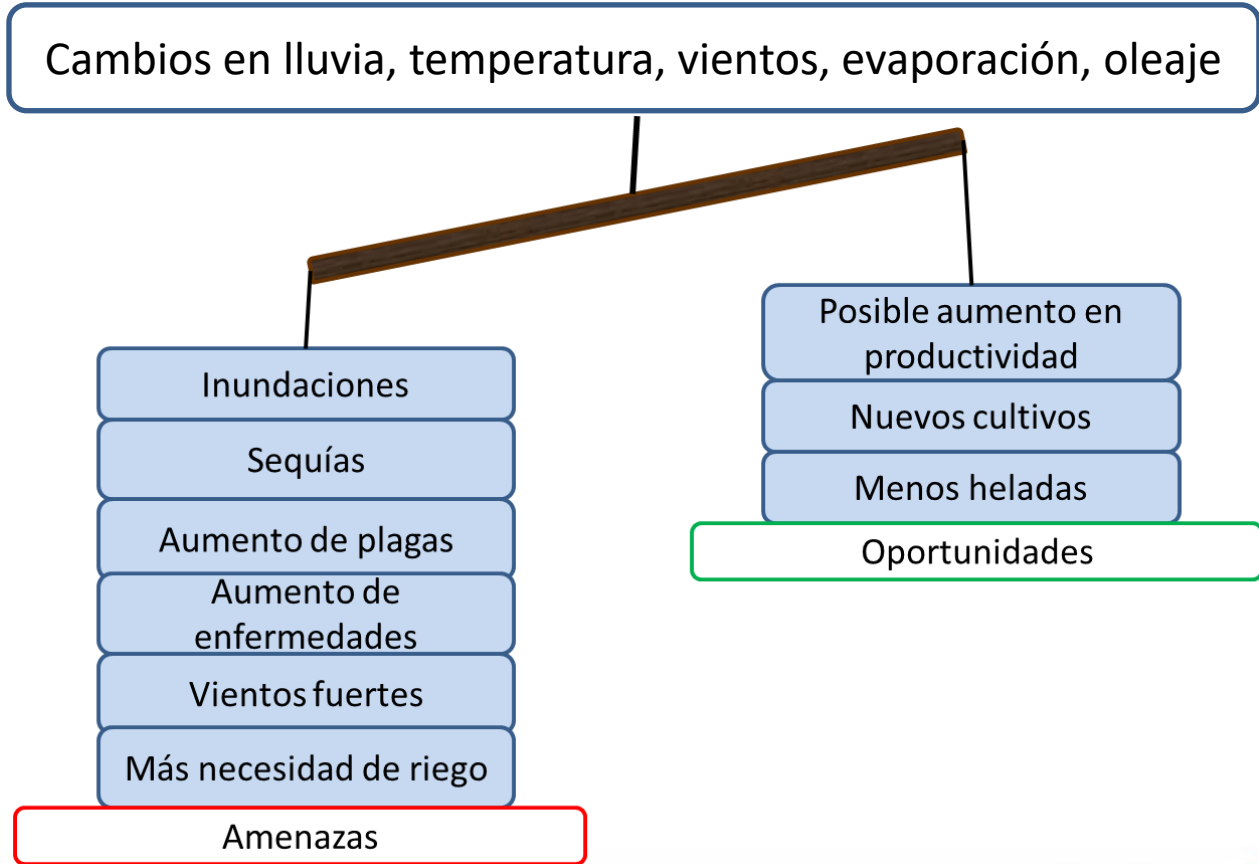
Cambios en lluvia, temperatura, vientos, evaporación, oleaje

Inundaciones

Sequías

Aumento de plagas

Aumento de enfermedades

Vientos fuertes

Más necesidad de riego

Amenazas

Posible aumento en productividad

Nuevos cultivos

Menos heladas

Oportunidades